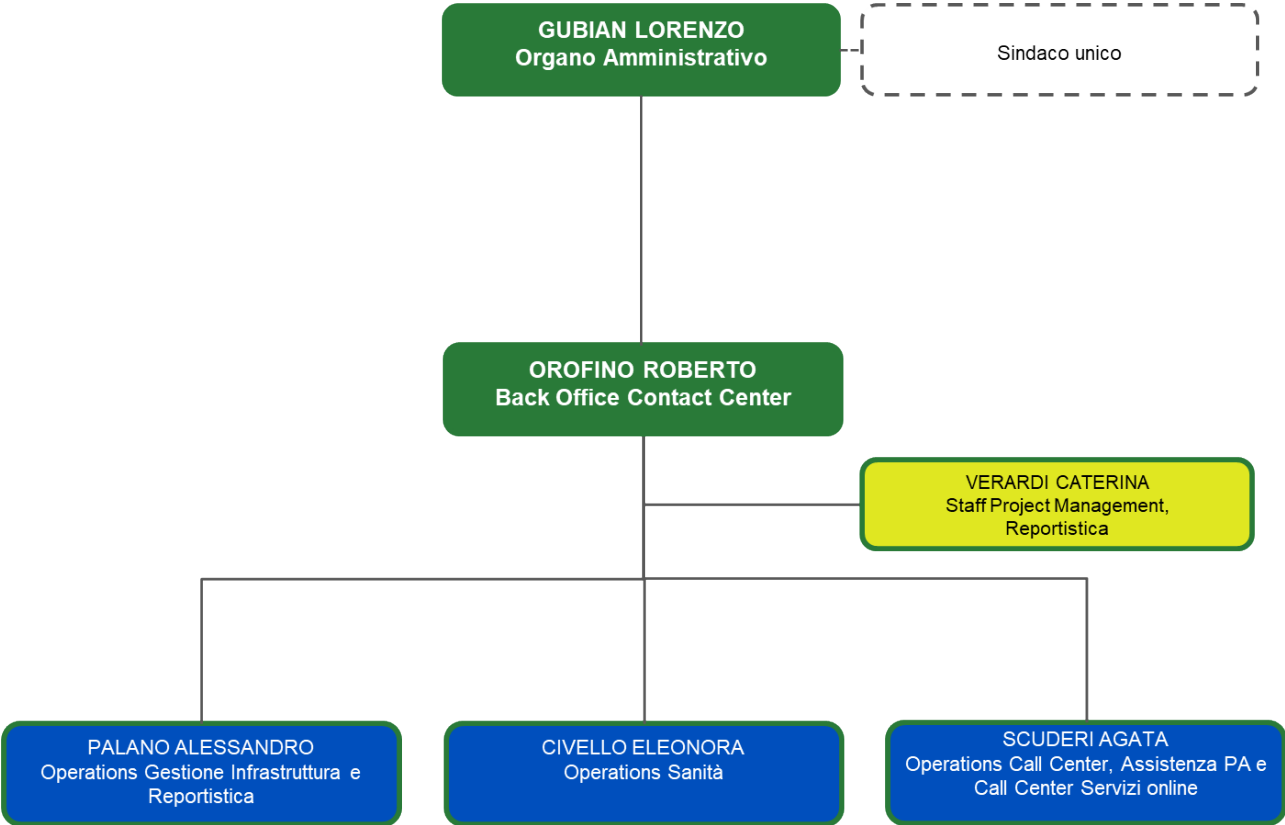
GUBIAN LORENZO
Organo Amministrativo

Sindaco unico

OROFINO ROBERTO
Back Office Contact Center

VERARDI CATERINA
Staff Project Management, Reportistica

PALANO ALESSANDRO
Operations Gestione Infrastruttura e Reportistica

CIVELLO ELEONORA
Operations Sanità

SCUDERI AGATA
Operations Call Center, Assistenza PA e Call Center Servizi online